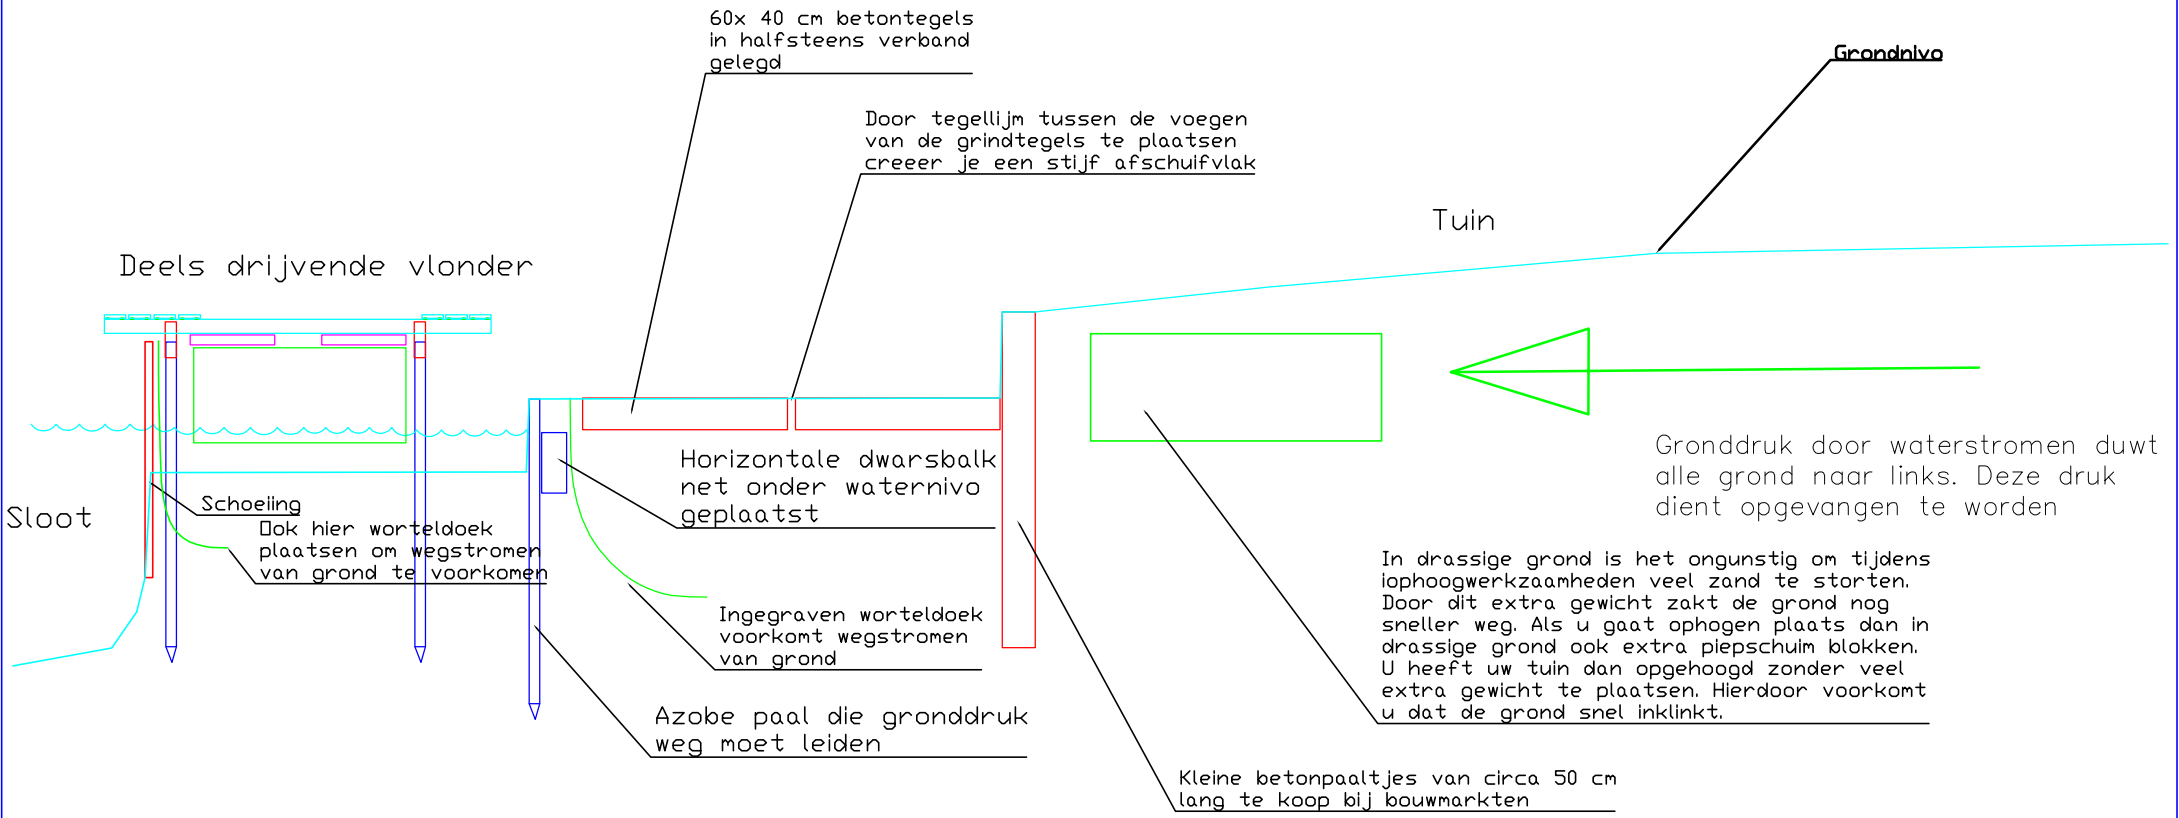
60x 40 cm betontegels in halfsteens verband gelegd

Grondnivo

Door tegellijm tussen de voegen van de grindtegels te plaatsen creeer je een stijf afschuifvlak

Tuin

Deels drijvende vlonder

Horizontale dwarsbalk net onder waternivo geplaatst

Gronddruk door waterstromen duwt alle grond naar links. Deze druk dient opgevangen te worden

Sloot

Schoeiing

Ook hier worteldoek plaatsen om wegstromen van grond te voorkomen

In drassige grond is het ongunstig om tijdens iophoogwerkzaamheden veel zand te storten. Door dit extra gewicht zakt de grond nog sneller weg. Als u gaat ophogen plaats dan in drassige grond ook extra piepschuim blokken. U heeft uw tuin dan opgehoogd zonder veel extra gewicht te plaatsen. Hierdoor voorkomt u dat de grond snel inklinkt.

Ingegraven worteldoek voorkomt wegstromen van grond

Azobe paal die gronddruk weg moet leiden

Kleine betonpaaltjes van circa 50 cm lang te koop bij bouwmarkten